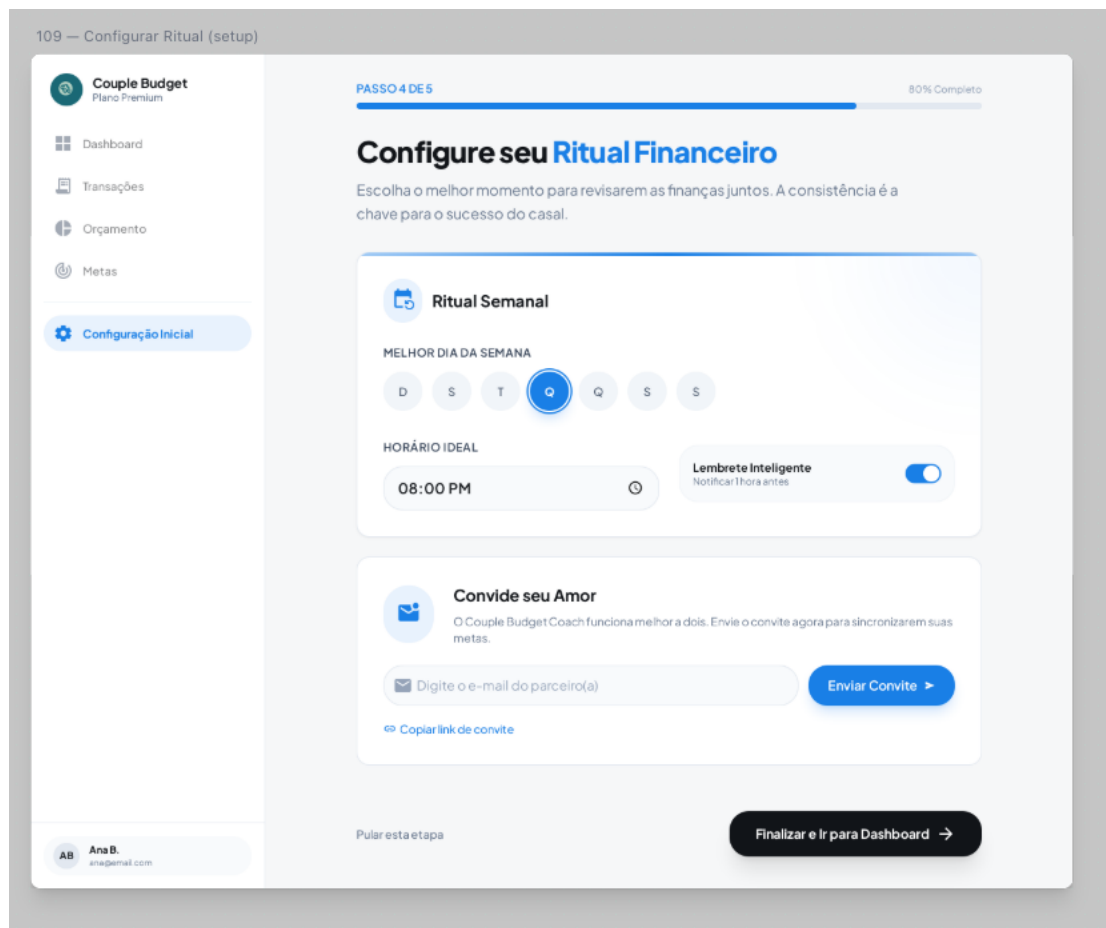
109 — Configurar Ritual (setup)

Couple Budget
Plano Premium

Dashboard
Transações
Orçamento
Metas
Configuração Inicial

AB Ana B.
ana@email.com

PASSO 4 DE 5
80% Completo

Configure seu Ritual Financeiro

Escolha o melhor momento para revisarem as finanças juntos. A consistência é a chave para o sucesso do casal.

Ritual Semanal

MELHOR DIA DA SEMANA

D S T Q Q S S

HORÁRIO IDEAL

08:00 PM

Lembrete Inteligente
Notificar 1 hora antes

Convide seu Amor

O Couple Budget Coach funciona melhor a dois. Envie o convite agora para sincronizarem suas metas.

Digite o e-mail do parceiro(a)

Enviar Convite

Copiar link de convite

Pular esta etapa

Finalizar e Ir para Dashboard